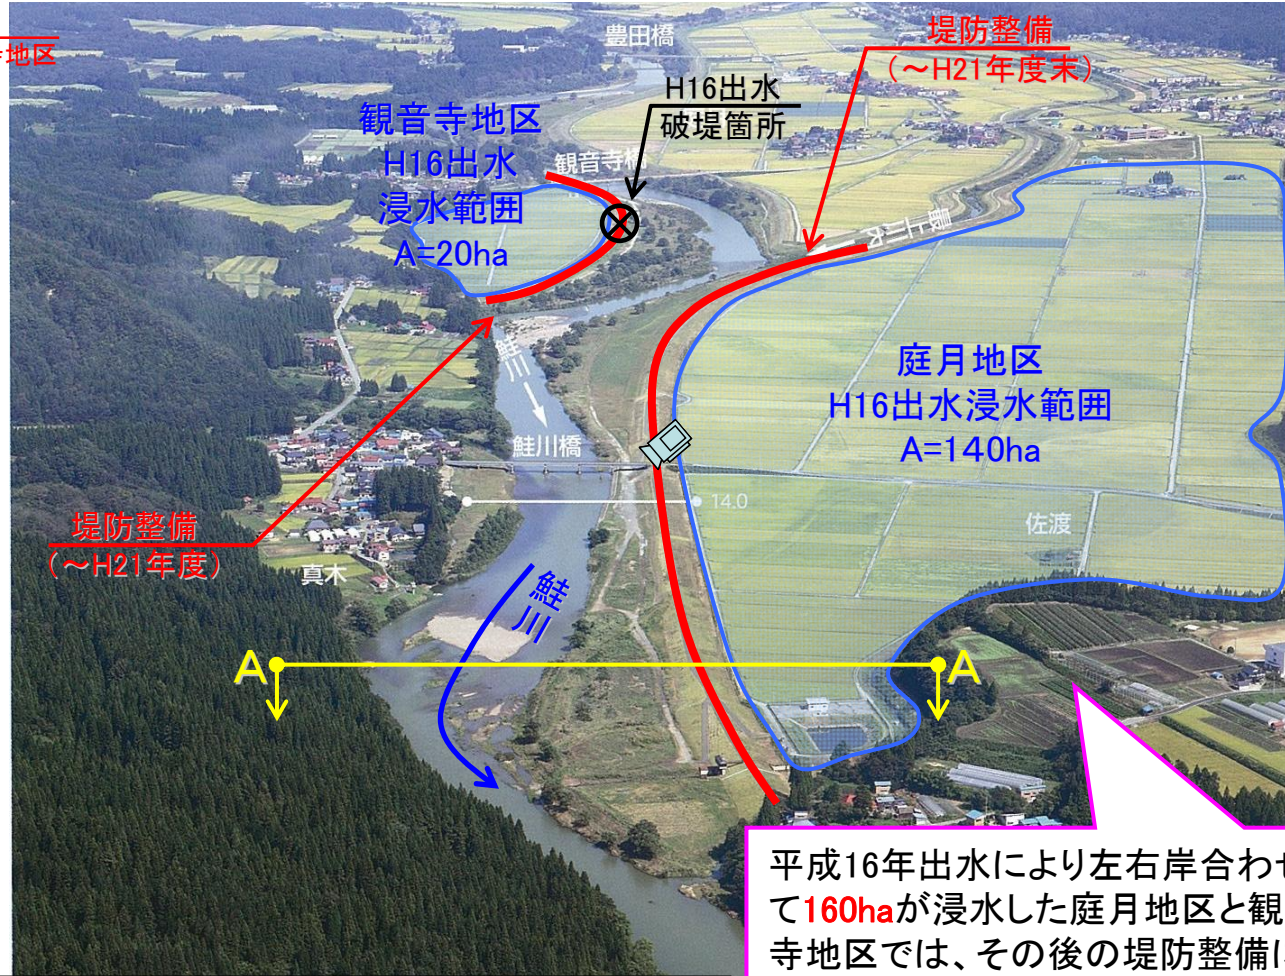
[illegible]地区

豊田橋

堤防整備
（～H21年度末）

H16出水
破堤箇所

観音寺地区
H16出水
浸水範囲
A=20ha

観音寺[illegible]

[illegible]

鮭川

鮭川橋

庭月地区
H16出水浸水範囲
A=140ha

14.0

佐渡

堤防整備
（～H21年度）

真木

鮭川

A

A

平成16年出水により左右岸合わ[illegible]
て160haが浸水した庭月地区と観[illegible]
寺地区では、その後の堤防整備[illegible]